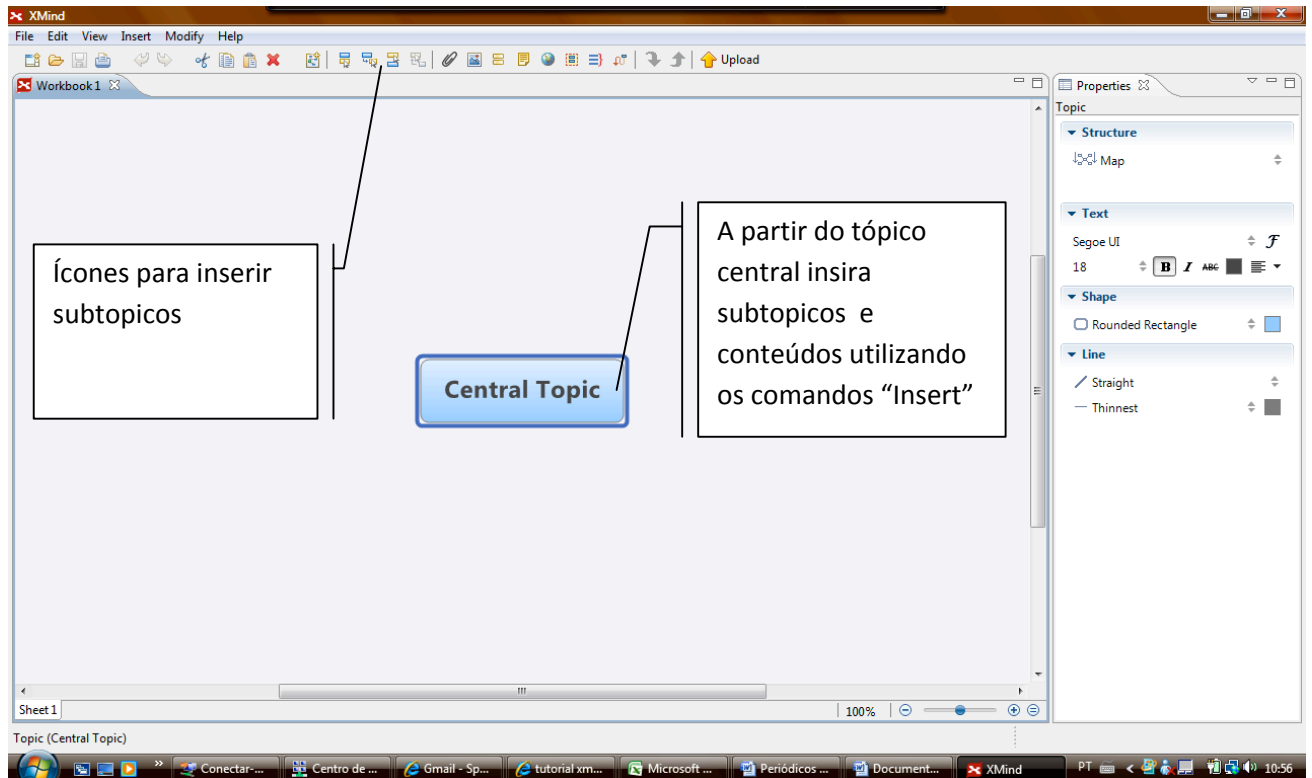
XMind

File Edit View Insert Modify Help

Upload

Workbook 1

Ícones para inserir subtopicos

Central Topic

A partir do tópico central insira subtopicos e conteúdos utilizando os comandos “Insert”

Properties

Topic

Structure

Map

Text

Segoe UI

18

Shape

Rounded Rectangle

Line

Straight

Thinnest

Sheet 1

100%

Topic (Central Topic)

Conectar-...

Centro de ...

Gmail - Sp...

tutorial xm...

Microsoft ...

Periódicos ...

Document...

XMind

PT

10:56